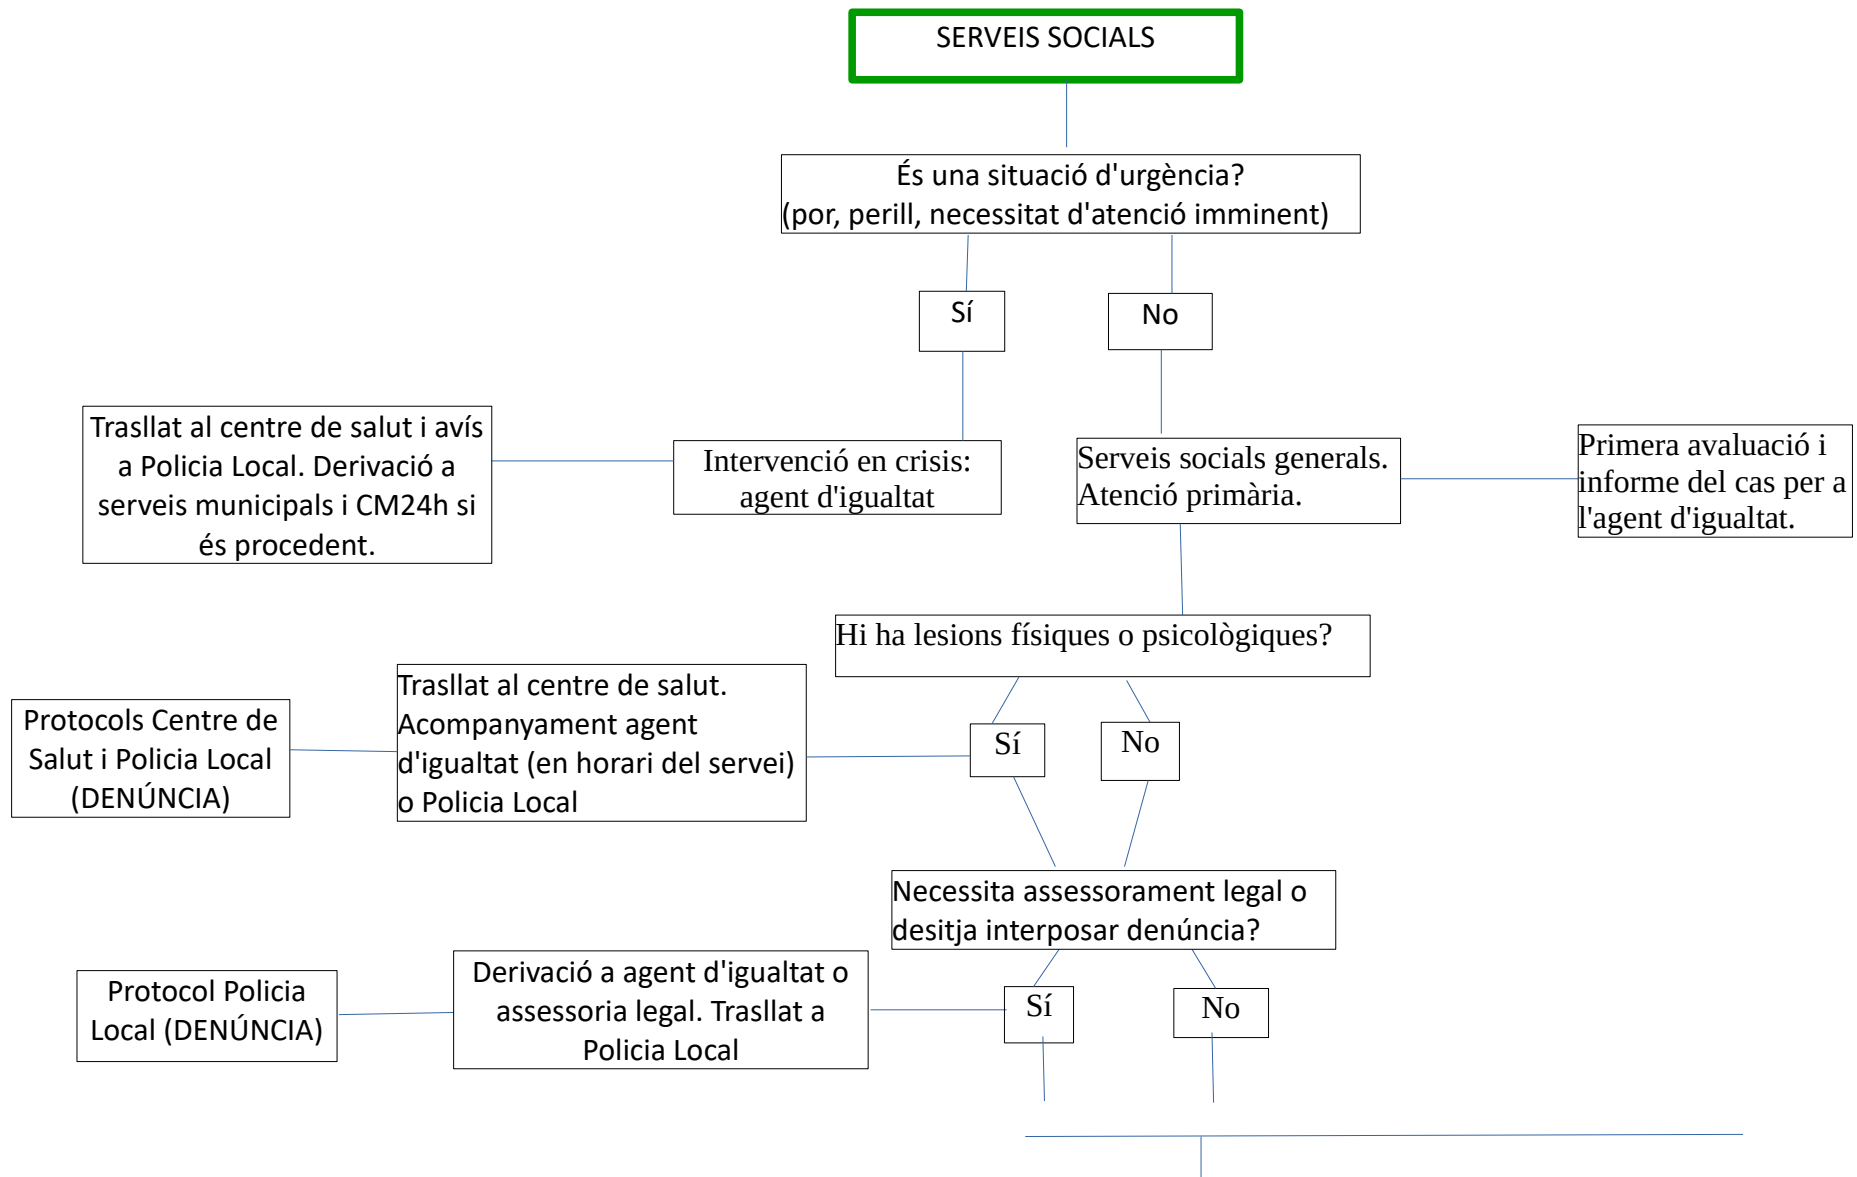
SERVEIS SOCIALS

És una situació d'urgència?
(por, perill, necessitat d'atenció imminent)

Sí

No

Trasllat al centre de salut i avís a Policia Local. Derivació a serveis municipals i CM24h si és procedent.

Intervenció en crisis: agent d'igualtat

Serveis socials generals. Atenció primària.

Primera avaluació i informe del cas per a l'agent d'igualtat.

Hi ha lesions físiques o psicològiques?

Protocols Centre de Salut i Policia Local (DENÚNCIA)

Trasllat al centre de salut. Acompanyament agent d'igualtat (en horari del servei) o Policia Local

Sí

No

Necessita assessorament legal o desitja interposar denúncia?

Protocol Policia Local (DENÚNCIA)

Derivació a agent d'igualtat o assessoria legal. Trasllat a Policia Local

Sí

No